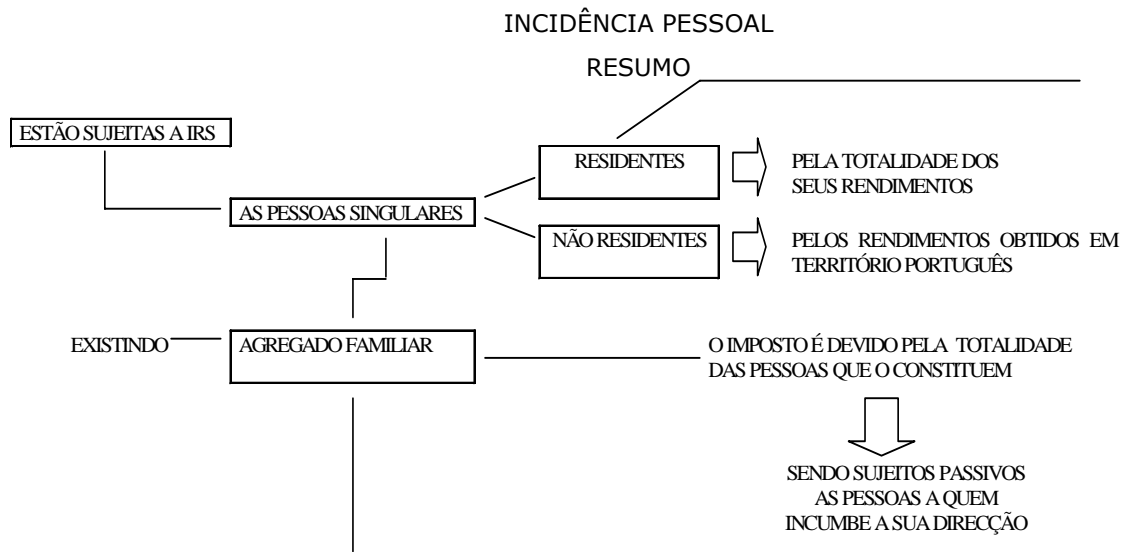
INCIDÊNCIA PESSOAL

RESUMO

ESTÃO SUJEITAS A IRS

AS PESSOAS SINGULARES

RESIDENTES

PELA TOTALIDADE DOS SEUS RENDIMENTOS

NÃO RESIDENTES

PELOS RENDIMENTOS OBTIDOS EM TERRITÓRIO PORTUGUÊS

EXISTINDO

AGREGADO FAMILIAR

O IMPOSTO É DEVIDO PELA TOTALIDADE DAS PESSOAS QUE O CONSTITUEM

SENDO SUJEITOS PASSIVOS AS PESSOAS A QUEM INCUMBE A SUA DIRECÇÃO